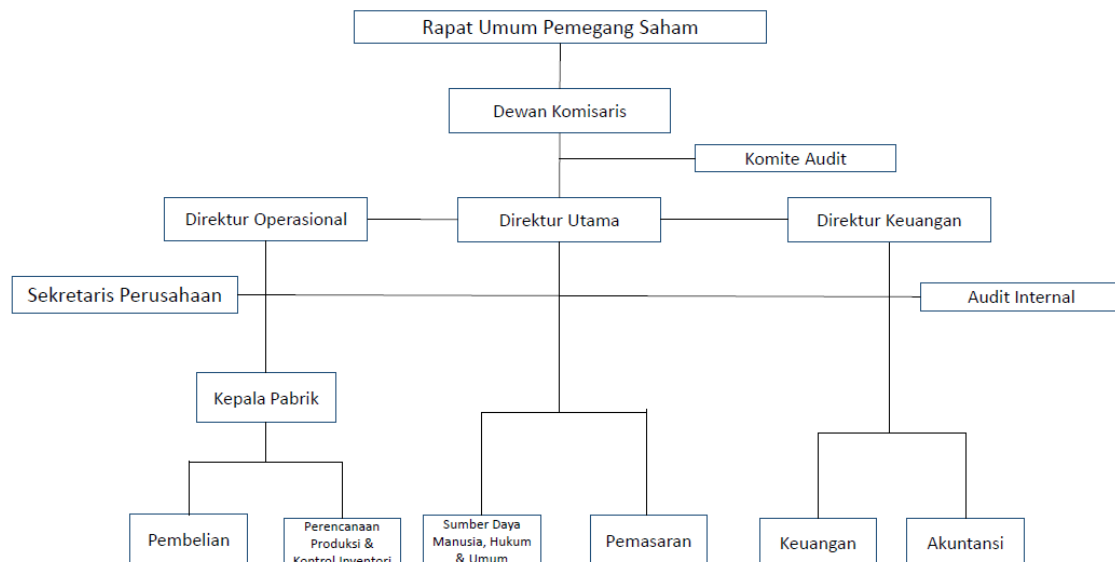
Rapat Umum Pemegang Saham

Dewan Komisaris

Komite Audit

Direktur Operasional

Direktur Utama

Direktur Keuangan

Sekretaris Perusahaan

Audit Internal

Kepala Pabrik

Pembelian

Perencanaan Produksi & Kontrol Inventori

Sumber Daya Manusia, Hukum & Umum

Pemasaran

Keuangan

Akuntansi